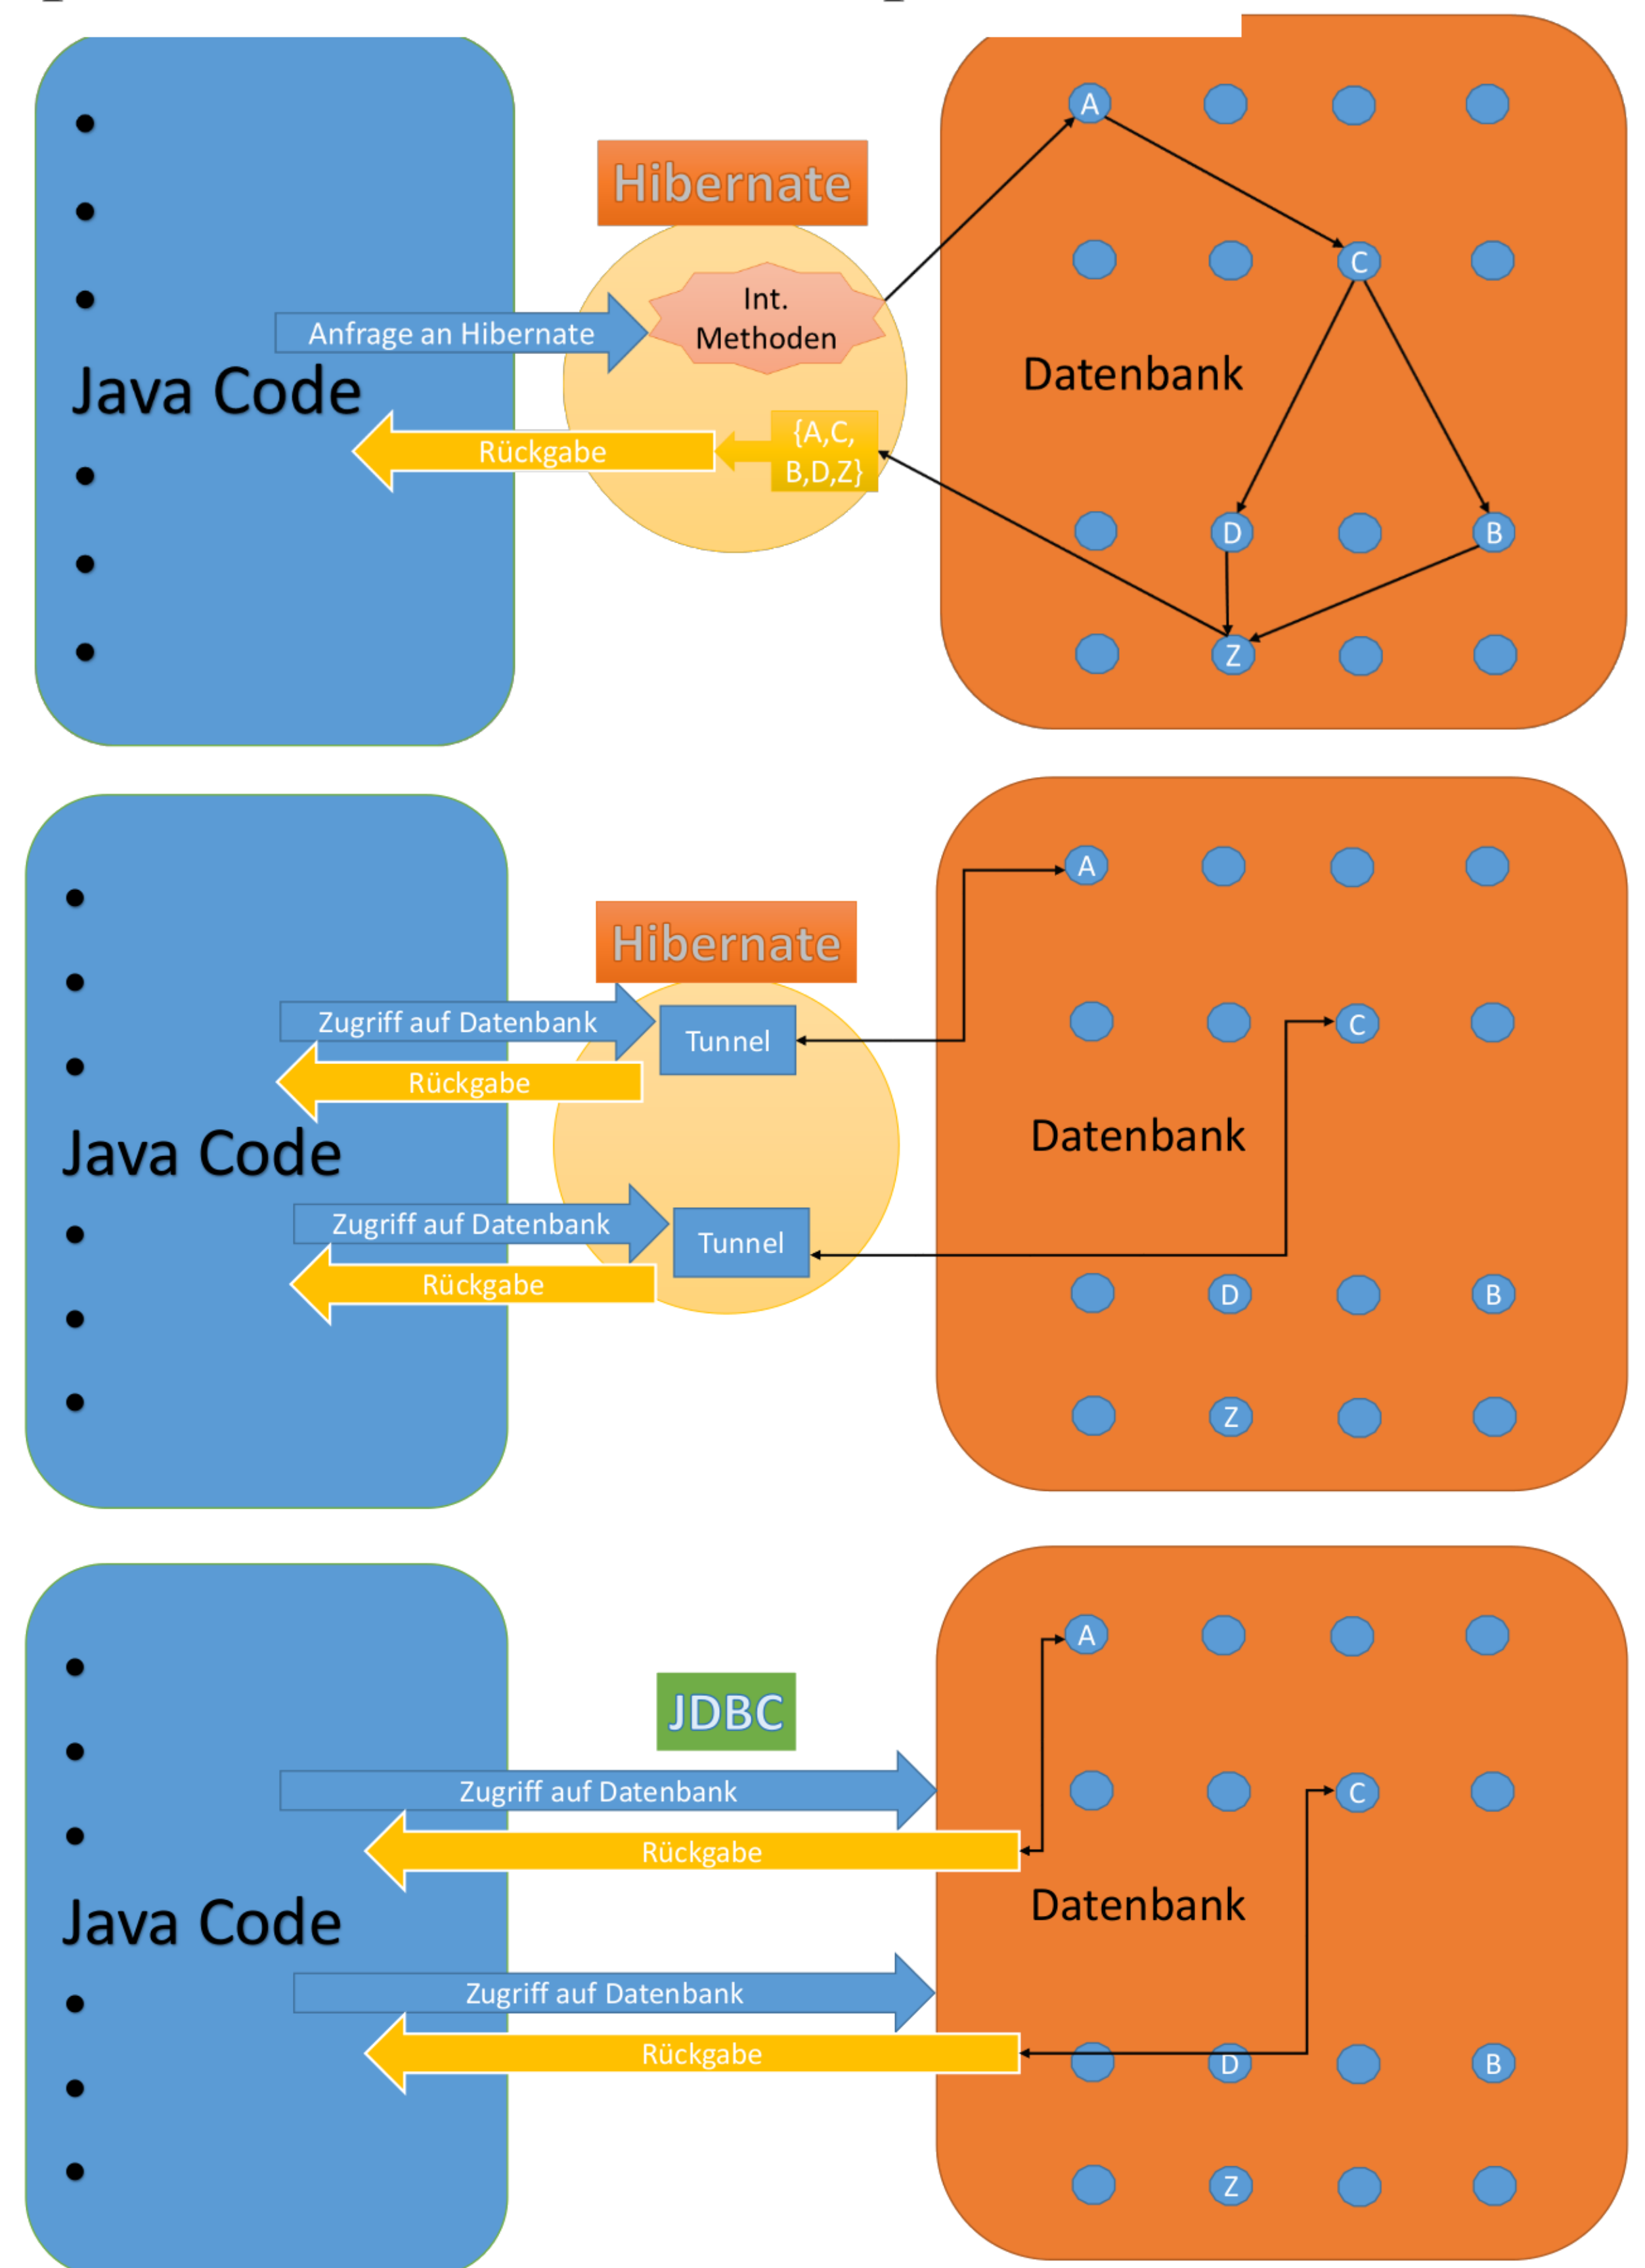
Hibernate

Anfrage an Hibernate

Int. Methoden

Java Code

Rückgabe

{A,C, B,D,Z}

A
C
Datenbank
D
B
Z

Hibernate

Zugriff auf Datenbank

Tunnel

Rückgabe

Java Code

Zugriff auf Datenbank

Tunnel

Rückgabe

A
C
Datenbank
D
B
Z

JDBC

Zugriff auf Datenbank

Rückgabe

Java Code

Zugriff auf Datenbank

Rückgabe

A
C
Datenbank
D
B
Z